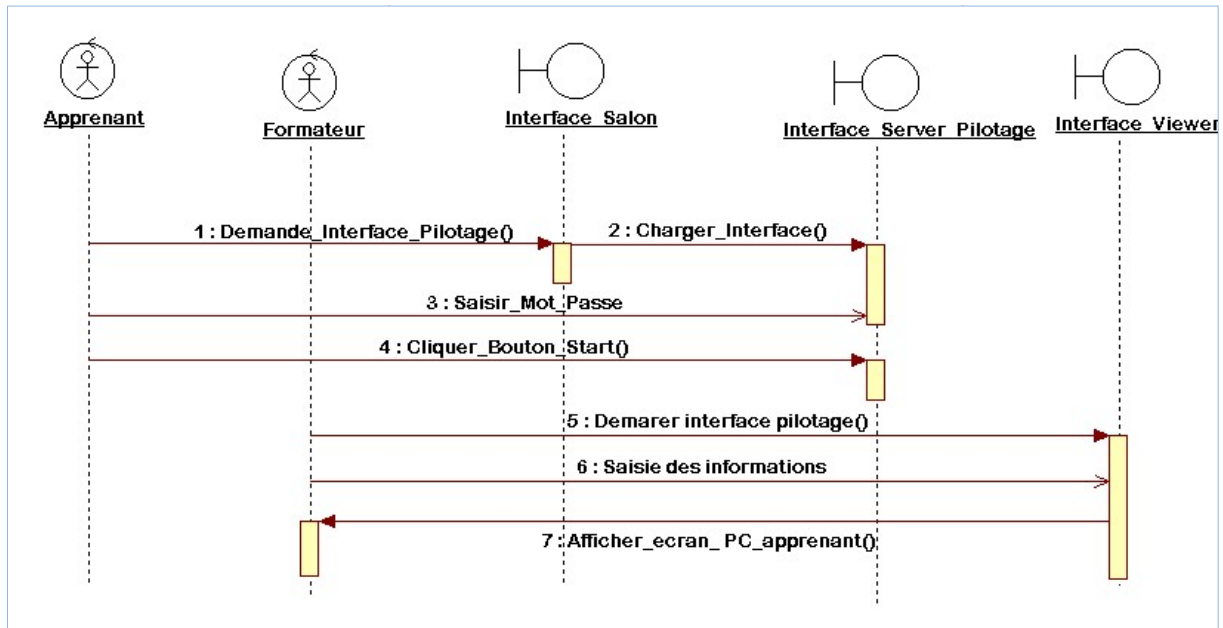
Apprenant

Formateur

Interface_Salon

Interface_Server_Pilotage

Interface_Viewer

1 : Demande_Interface_Pilotage()

2 : Charger_Interface()

3 : Saisir_Mot_Passe

4 : Cliquer_Bouton_Start()

5 : Demarer interface pilotage()

6 : Saisie des informations

7 : Afficher_ecran_ PC_apprenant()